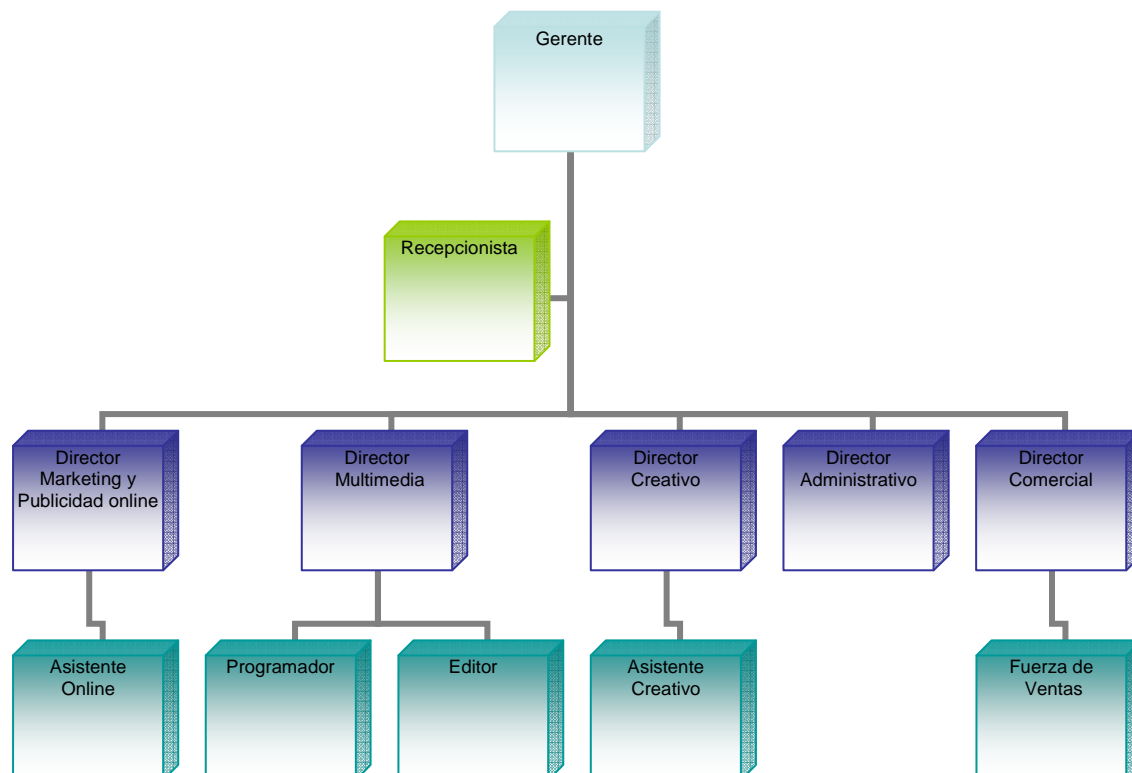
Gerente

Recepcionista

Director Marketing y Publicidad online

Director Multimedia

Director Creativo

Director Administrativo

Director Comercial

Asistente Online

Programador

Editor

Asistente Creativo

Fuerza de Ventas